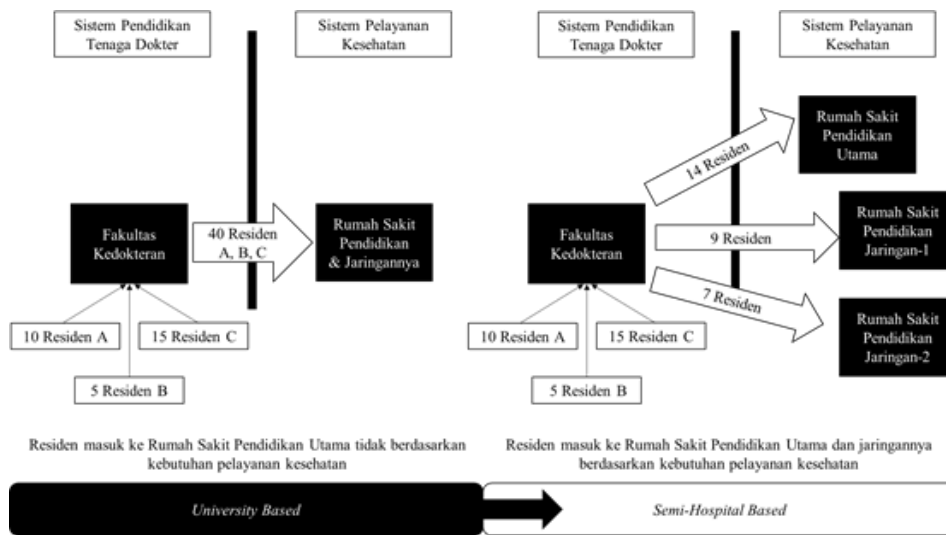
Sistem Pendidikan Tenaga Dokter

Sistem Pelayanan Kesehatan

Fakultas Kedokteran

40 Residen A, B, C

Rumah Sakit Pendidikan & Jaringannya

10 Residen A

15 Residen C

5 Residen B

Residen masuk ke Rumah Sakit Pendidikan Utama tidak berdasarkan kebutuhan pelayanan kesehatan

Sistem Pendidikan Tenaga Dokter

Sistem Pelayanan Kesehatan

Rumah Sakit Pendidikan Utama

14 Residen

Fakultas Kedokteran

9 Residen

Rumah Sakit Pendidikan Jaringan-1

7 Residen

Rumah Sakit Pendidikan Jaringan-2

10 Residen A

15 Residen C

5 Residen B

Residen masuk ke Rumah Sakit Pendidikan Utama dan jaringannya berdasarkan kebutuhan pelayanan kesehatan

University Based

Semi-Hospital Based